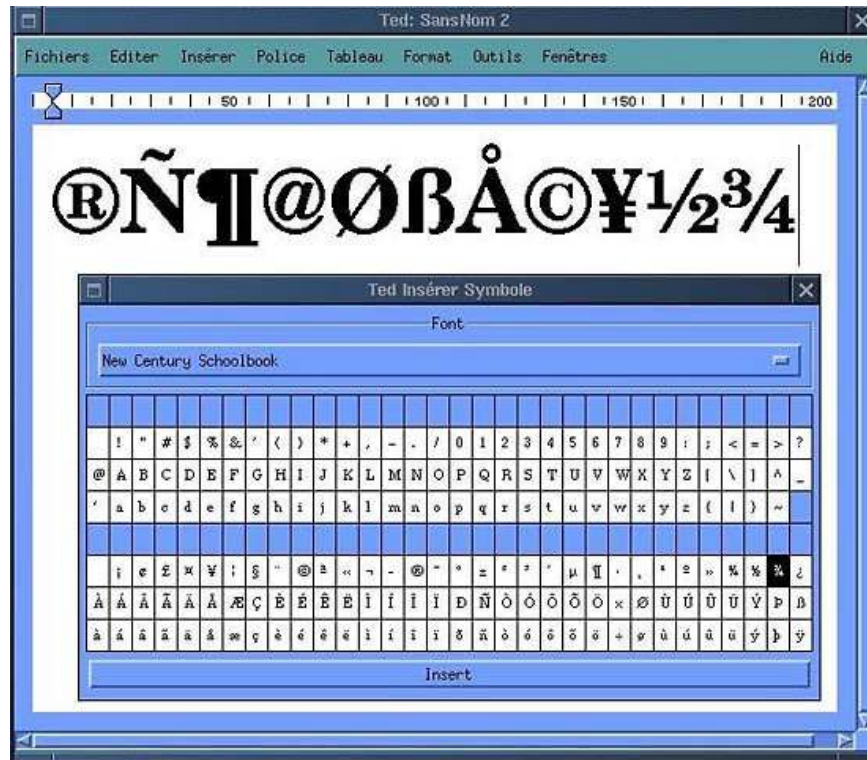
Ted: SansNom 2

Fichiers Editer Insérer Police Tableau Format Outils Fenêtres Aide

50 100 150 200

®Ñ¶@ØßÅ©¥½¾

Ted Insérer Symbole

Font

New Century Schoolbook

| | ! | " | # | $ | % | & | ' | ( | ) | * | + | , | - | . | / | 0 | 1 | 2 | 3 | 4 | 5 | 6 | 7 | 8 | 9 | : | ; | < | = | > | ? |
|---|---|---|---|---|---|---|---|---|---|---|---|---|---|---|---|---|---|---|---|---|---|---|---|---|---|---|---|---|---|---|---|
| @ | A | B | C | D | E | F | G | H | I | J | K | L | M | N | O | P | Q | R | S | T | U | V | W | X | Y | Z | [ | \ | ] | ^ | _ |
| ' | a | b | c | d | e | f | g | h | i | j | k | l | m | n | o | p | q | r | s | t | u | v | w | x | y | z | { | \| | } | ~ | |
| | ¡ | ¢ | £ | ¤ | ¥ | ¦ | § | ¨ | © | ª | « | ¬ | - | ® | ¯ | ° | ± | ² | ³ | ´ | µ | ¶ | · | ¸ | ¹ | º | » | ¼ | ½ | ¾ | ¿ |
| À | Á | Â | Ã | Ä | Å | Æ | Ç | È | É | Ê | Ë | Ì | Í | Î | Ï | Ð | Ñ | Ò | Ó | Ô | Õ | Ö | × | Ø | Ù | Ú | Û | Ü | Ý | Þ | ß |
| à | á | â | ã | ä | å | æ | ç | è | é | ê | ë | ì | í | î | ï | ð | ñ | ò | ó | ô | õ | ö | ÷ | ø | ù | ú | û | ü | ý | þ | ÿ |

Insert